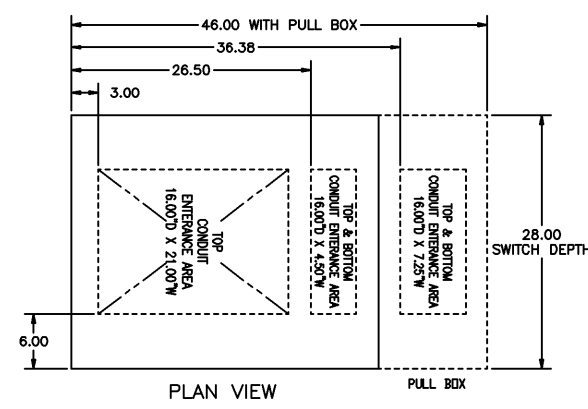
46.00 WITH PULL BOX
36.38
26.50
3.00
TOP CONDUIT ENTERANCE AREA 16.00"D X 21.00"W
TOP & BOTTOM CONDUIT ENTERANCE AREA 16.00"D X 4.50"W
TOP & BOTTOM CONDUIT ENTERANCE AREA 16.00"D X 7.25"W
28.00 SWITCH DEPTH
6.00
PLAN VIEW
PULL BOX